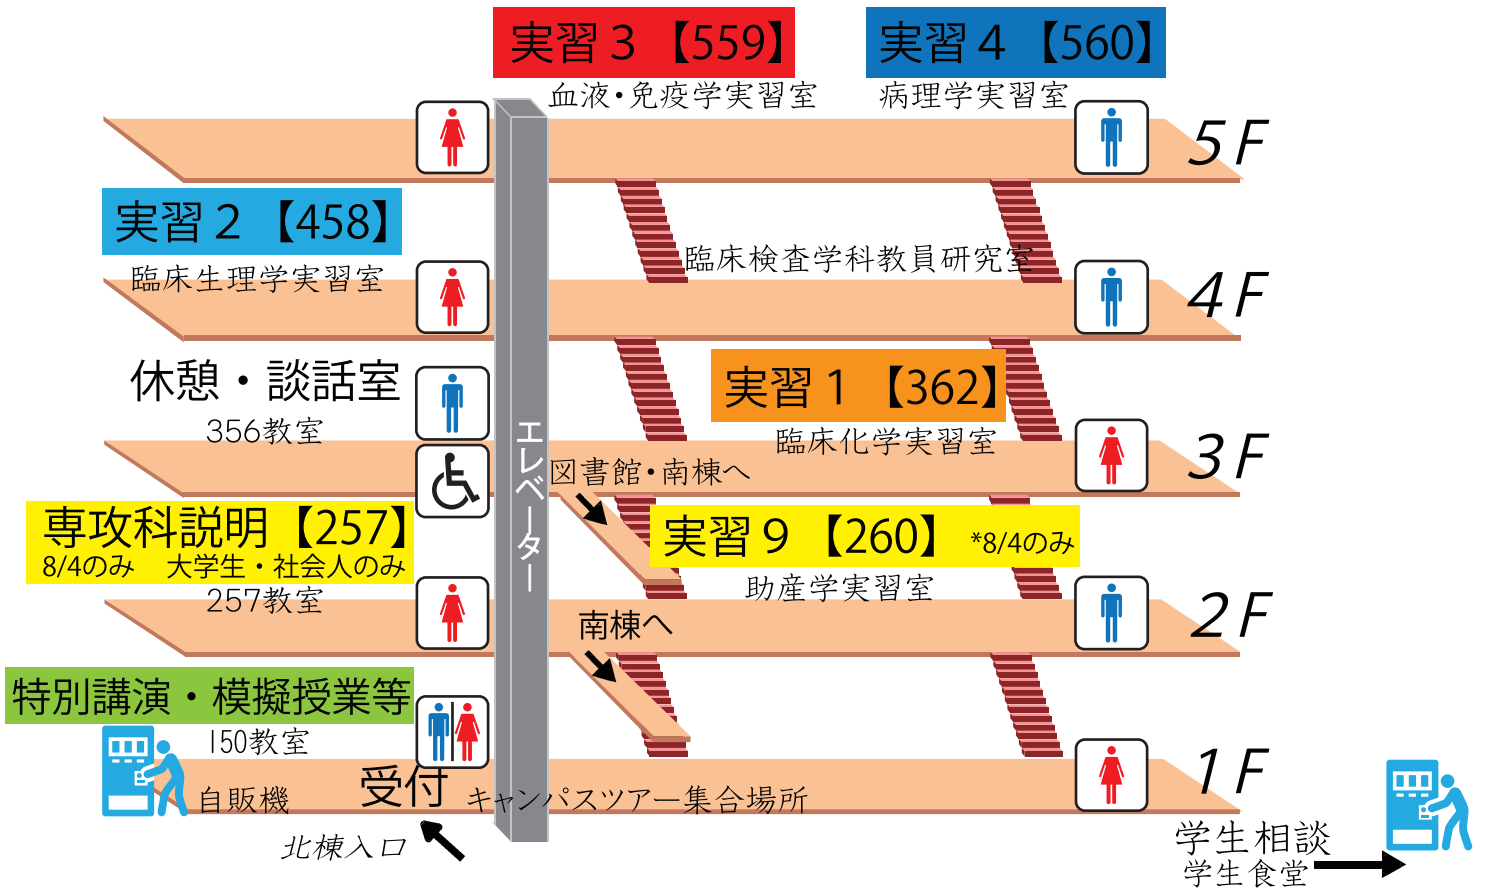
実習３【559】
血液・免疫学実習室

実習４【560】
病理学実習室

5F

実習２【458】
臨床生理学実習室

臨床検査学科教員研究室

4F

休憩・談話室
356教室

実習１【362】
臨床化学実習室

3F

エレベーター

図書館・南棟へ

専攻科説明【257】
8/4のみ　大学生・社会人のみ
257教室

実習９【260】 *8/4のみ
助産学実習室

2F

南棟へ

特別講演・模擬授業等
150教室

自販機

受付

キャンパスツアー集合場所

1F

北棟入口

学生相談
学生食堂